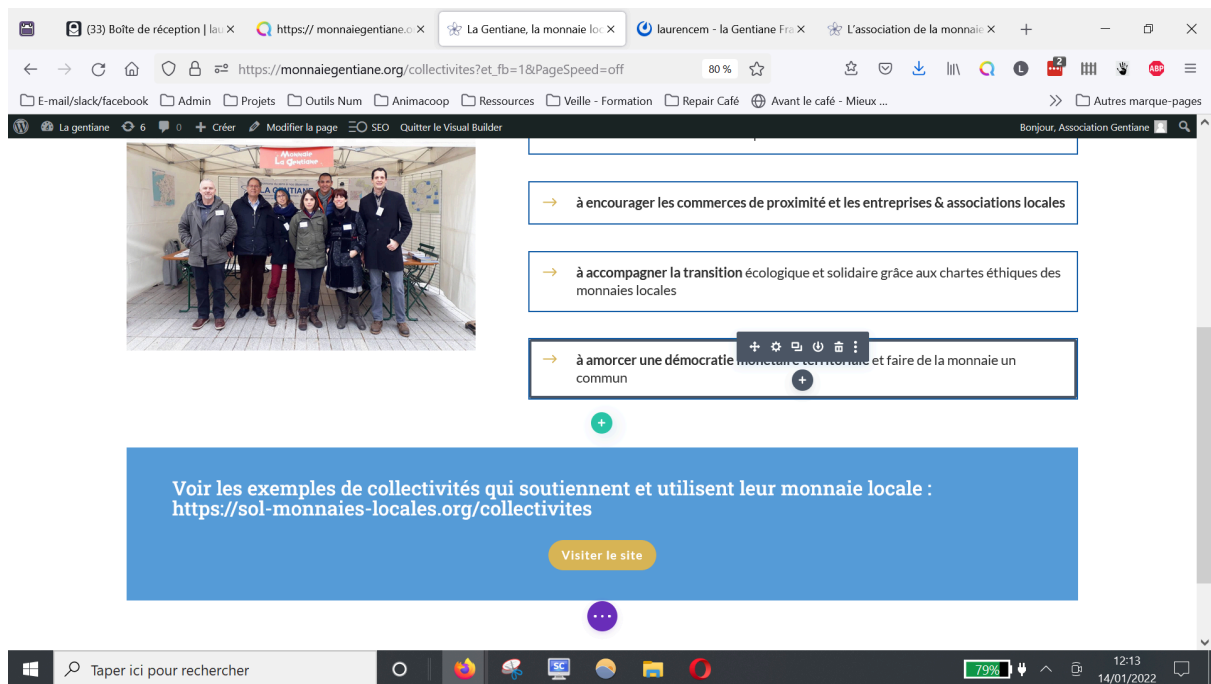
(33) Boîte de réception | lau ×
https:// monnaiegentiane.o ×
La Gentiane, la monnaie loc ×
laurencem - la Gentiane Fra ×
L'association de la monnaie ×
+

https://monnaiegentiane.org/collectivites?et_fb=1&PageSpeed=off
80 %

E-mail/slack/facebook
Admin
Projets
Outils Num
Animacoop
Ressources
Veille - Formation
Repair Café
Avant le café - Mieux ...
Autres marque-pages

La gentiane
6
0
Créer
Modifier la page
SEO
Quitter le Visual Builder
Bonjour, Association Gentiane

Monnaie La Gentiane
LA GENTIANE

→ à encourager les commerces de proximité et les entreprises & associations locales

→ à accompagner la transition écologique et solidaire grâce aux chartes éthiques des monnaies locales

→ à amorcer une démocratie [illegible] et faire de la monnaie un commun

Voir les exemples de collectivités qui soutiennent et utilisent leur monnaie locale : https://sol-monnaies-locales.org/collectivites

Visiter le site

Taper ici pour rechercher
79%
12:13
14/01/2022